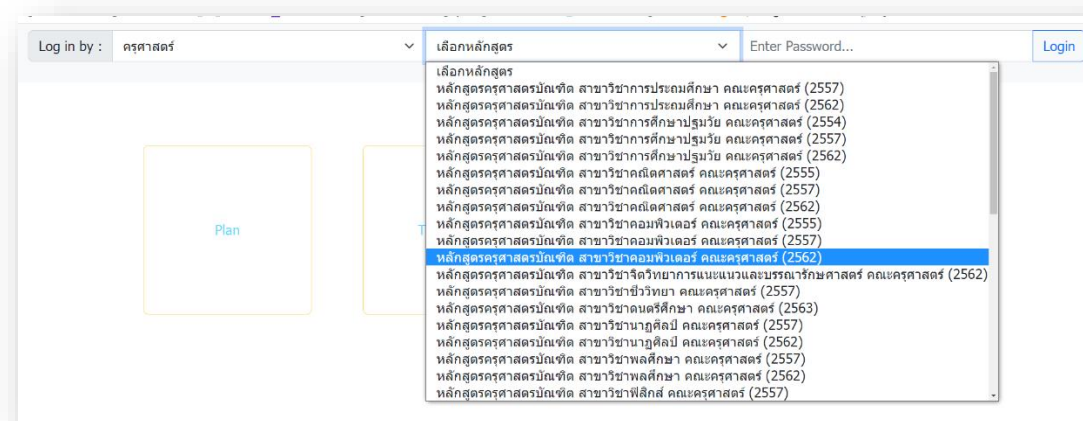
Log in by : ครุศาสตร์

เลือกหลักสูตร

Enter Password...

Login

เลือกหลักสูตร
หลักสูตรครุศาสตรบัณฑิต สาขาวิชาการประถมศึกษา คณะครุศาสตร์ (2557)
หลักสูตรครุศาสตรบัณฑิต สาขาวิชาการประถมศึกษา คณะครุศาสตร์ (2562)
หลักสูตรครุศาสตรบัณฑิต สาขาวิชาการศึกษาปฐมวัย คณะครุศาสตร์ (2554)
หลักสูตรครุศาสตรบัณฑิต สาขาวิชาการศึกษาปฐมวัย คณะครุศาสตร์ (2557)
หลักสูตรครุศาสตรบัณฑิต สาขาวิชาการศึกษาปฐมวัย คณะครุศาสตร์ (2562)
หลักสูตรครุศาสตรบัณฑิต สาขาวิชาคณิตศาสตร์ คณะครุศาสตร์ (2555)
หลักสูตรครุศาสตรบัณฑิต สาขาวิชาคณิตศาสตร์ คณะครุศาสตร์ (2557)
หลักสูตรครุศาสตรบัณฑิต สาขาวิชาคณิตศาสตร์ คณะครุศาสตร์ (2562)
หลักสูตรครุศาสตรบัณฑิต สาขาวิชาคอมพิวเตอร์ คณะครุศาสตร์ (2555)
หลักสูตรครุศาสตรบัณฑิต สาขาวิชาคอมพิวเตอร์ คณะครุศาสตร์ (2557)
หลักสูตรครุศาสตรบัณฑิต สาขาวิชาคอมพิวเตอร์ คณะครุศาสตร์ (2562)
หลักสูตรครุศาสตรบัณฑิต สาขาวิชาจิตวิทยาการแนะแนวและบรรณารักษศาสตร์ คณะครุศาสตร์ (2562)
หลักสูตรครุศาสตรบัณฑิต สาขาวิชาชีววิทยา คณะครุศาสตร์ (2557)
หลักสูตรครุศาสตรบัณฑิต สาขาวิชาดนตรีศึกษา คณะครุศาสตร์ (2563)
หลักสูตรครุศาสตรบัณฑิต สาขาวิชานาฏศิลป์ คณะครุศาสตร์ (2557)
หลักสูตรครุศาสตรบัณฑิต สาขาวิชานาฏศิลป์ คณะครุศาสตร์ (2562)
หลักสูตรครุศาสตรบัณฑิต สาขาวิชาพลศึกษา คณะครุศาสตร์ (2557)
หลักสูตรครุศาสตรบัณฑิต สาขาวิชาพลศึกษา คณะครุศาสตร์ (2562)
หลักสูตรครุศาสตรบัณฑิต สาขาวิชาฟิสิกส์ คณะครุศาสตร์ (2557)

Plan

T